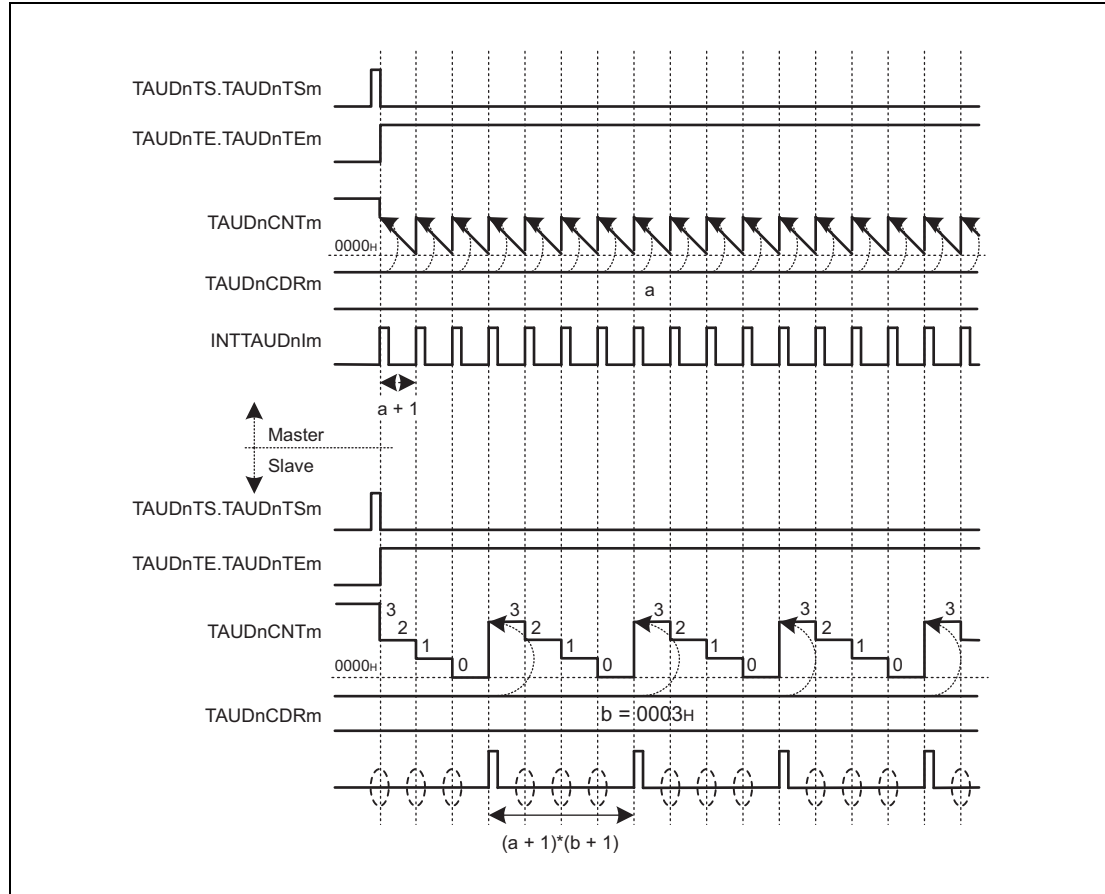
TAUDnTS.TAUDnTSm

TAUDnTE.TAUDnTEm

TAUDnCNTm

0000H

TAUDnCDRm

a

INTTAUDnIm

a + 1

Master

Slave

TAUDnTS.TAUDnTSm

TAUDnTE.TAUDnTEm

TAUDnCNTm

3 2 1 0 3 2 1 0 3 2 1 0 3 2 1 0 3

0000H

TAUDnCDRm

b = 0003H

(a + 1)*(b + 1)